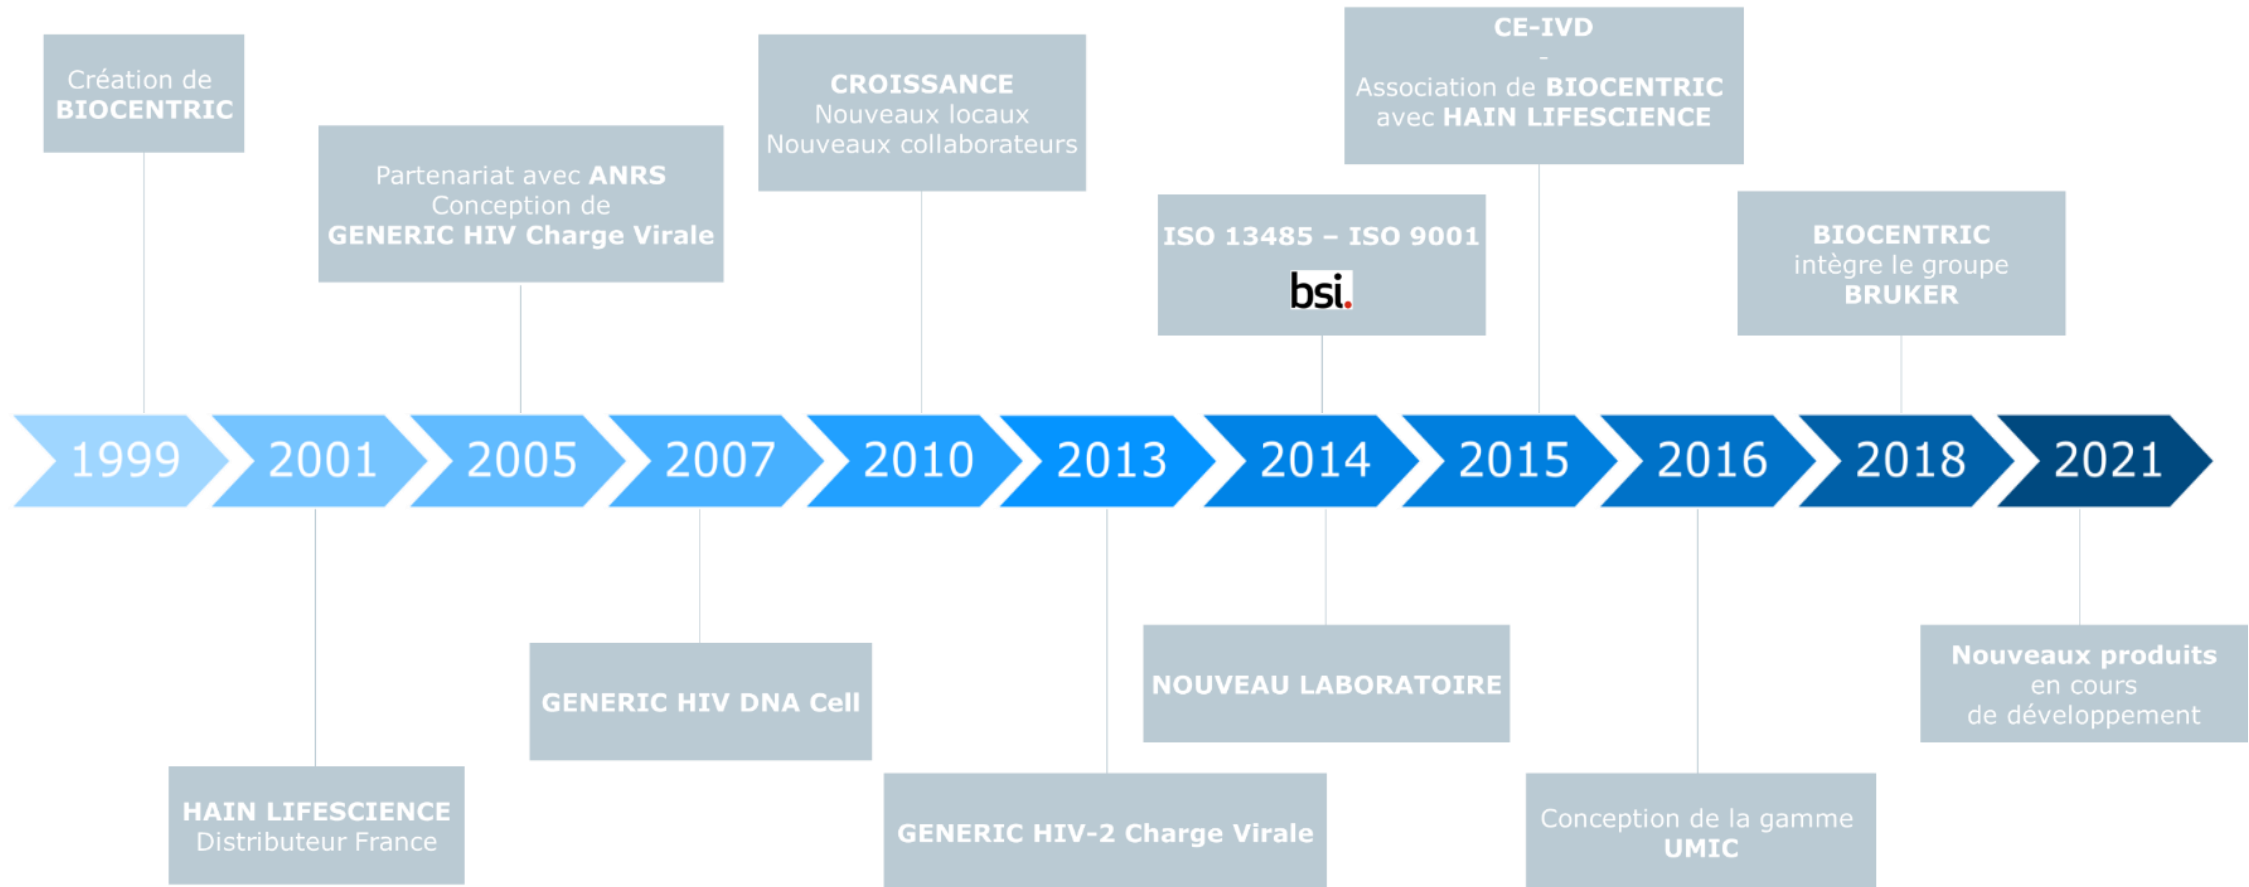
Création de BIOCENTRIC

Partenariat avec ANRS
Conception de
GENERIC HIV Charge Virale

CROISSANCE
Nouveaux locaux
Nouveaux collaborateurs

ISO 13485 – ISO 9001
bsi.

CE-IVD
-
Association de BIOCENTRIC avec HAIN LIFESCIENCE

BIOCENTRIC
intègre le groupe
BRUKER

1999 2001 2005 2007 2010 2013 2014 2015 2016 2018 2021

HAIN LIFESCIENCE
Distributeur France

GENERIC HIV DNA Cell

GENERIC HIV-2 Charge Virale

NOUVEAU LABORATOIRE

Conception de la gamme
UMIC

Nouveaux produits
en cours
de développement